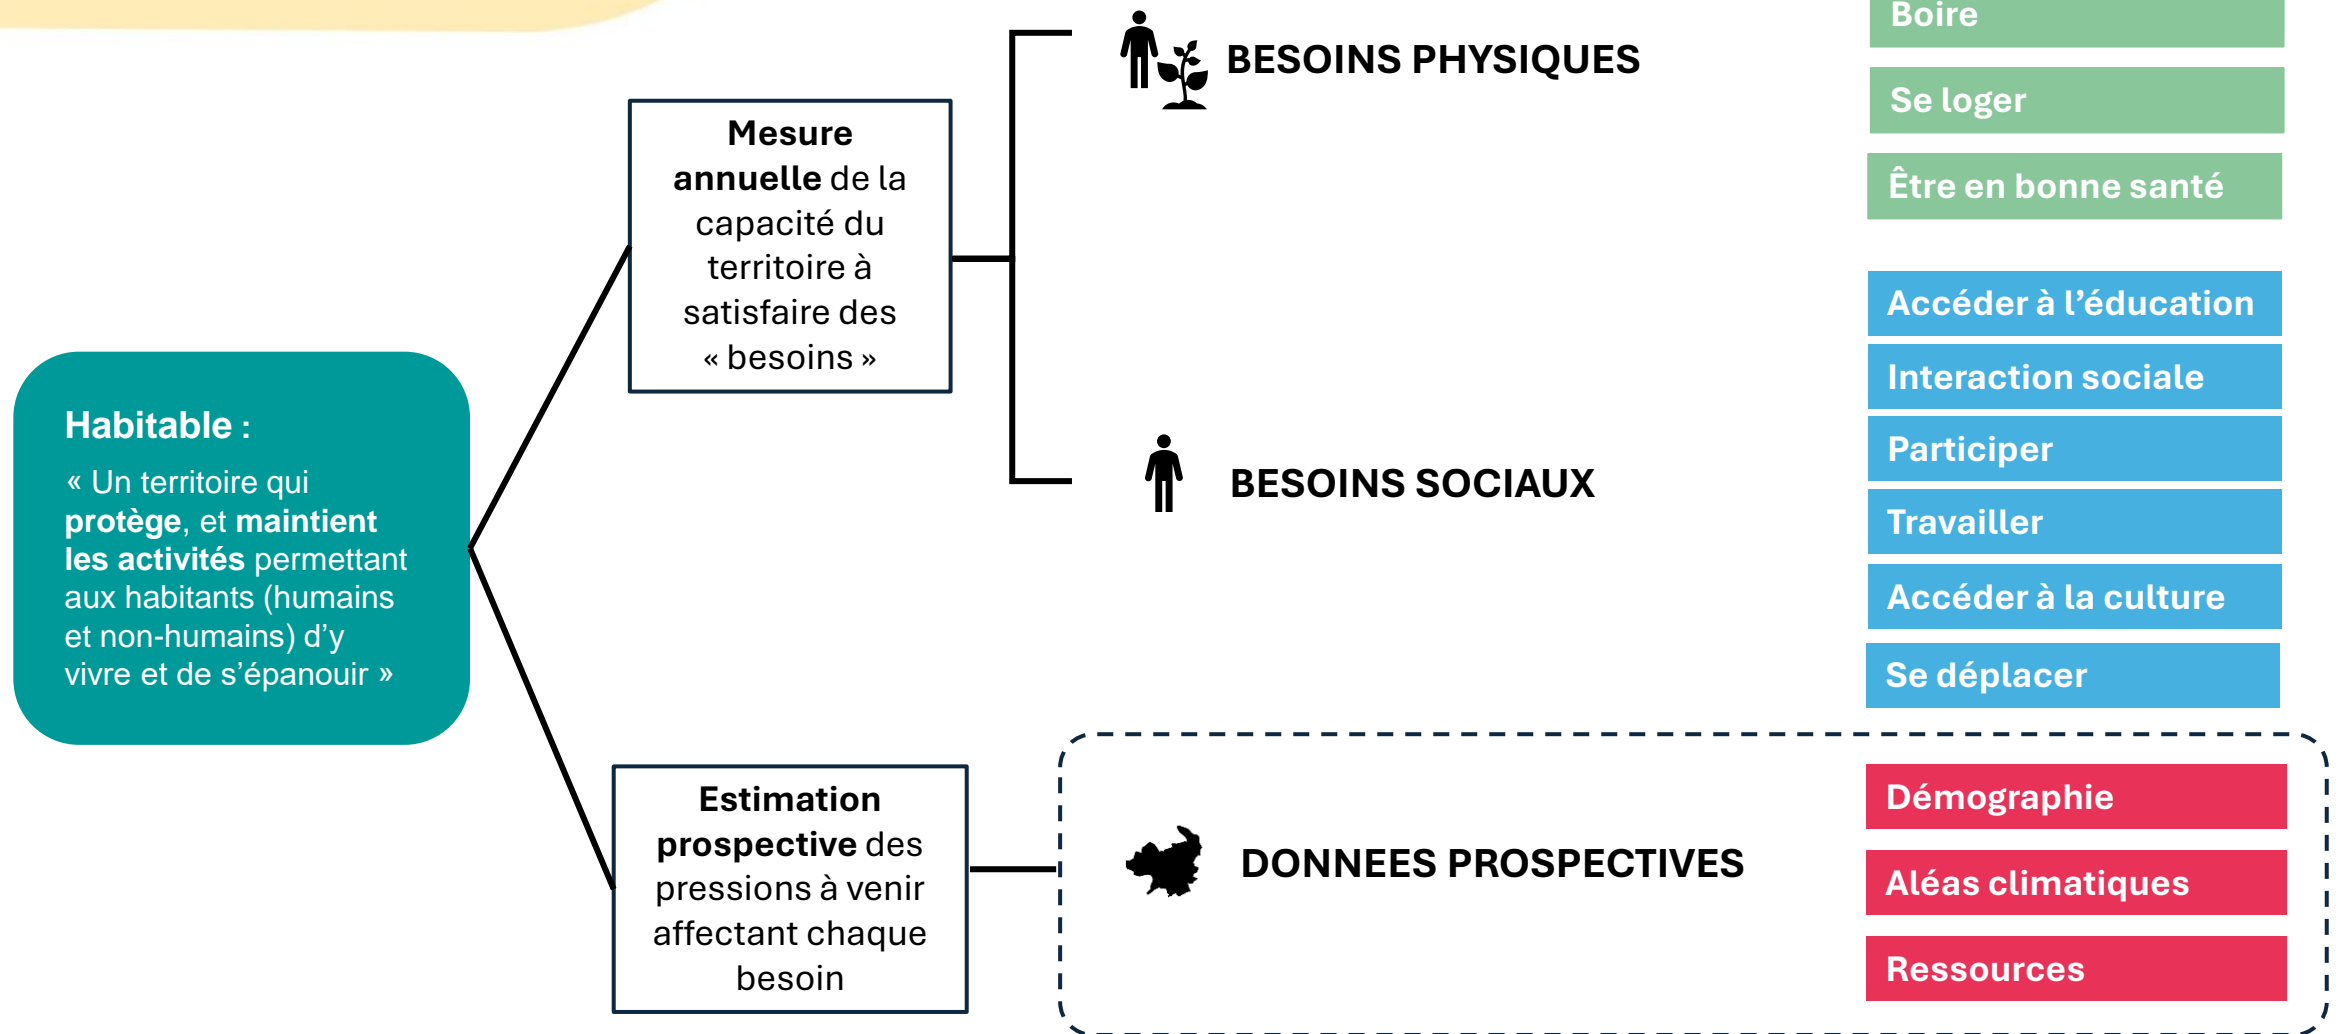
Habitable :

« Un territoire qui **protège**, et **maintient les activités** permettant aux habitants (humains et non-humains) d'y vivre et de s'épanouir »

**Mesure annuelle** de la capacité du territoire à satisfaire des « besoins »

BESOINS PHYSIQUES

Boire

Se loger

Être en bonne santé

BESOINS SOCIAUX

Accéder à l'éducation

Interaction sociale

Participer

Travailler

Accéder à la culture

Se déplacer

**Estimation prospective** des pressions à venir affectant chaque besoin

DONNEES PROSPECTIVES

Démographie

Aléas climatiques

Ressources